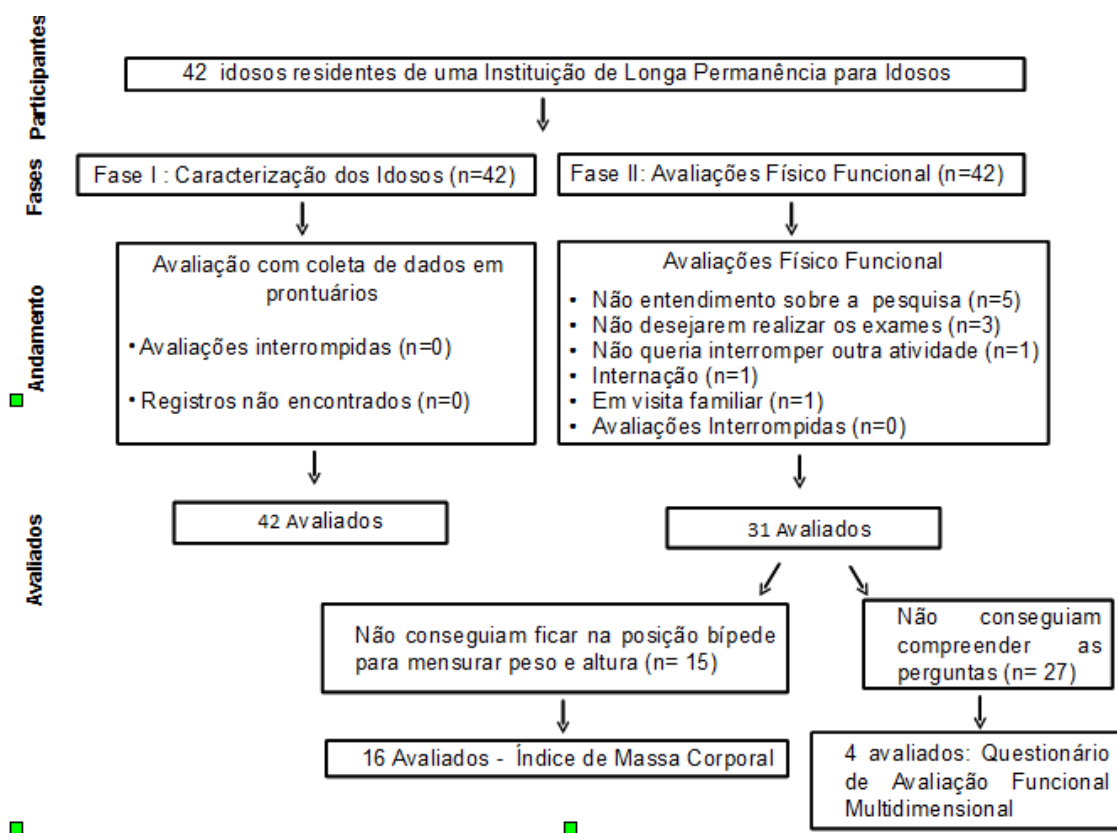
Participantes

42 idosos residentes de uma Instituição de Longa Permanência para Idosos

Fases

Fase I : Caracterização dos Idosos (n=42)

Fase II: Avaliações Físico Funcional (n=42)

Andamento

Avaliação com coleta de dados em prontuários

• Avaliações interrompidas (n=0)

• Registros não encontrados (n=0)

Avaliações Físico Funcional

• Não entendimento sobre a pesquisa (n=5)
• Não desejarem realizar os exames (n=3)
• Não queria interromper outra atividade (n=1)
• Internação (n=1)
• Em visita familiar (n=1)
• Avaliações Interrompidas (n=0)

Avaliados

42 Avaliados

31 Avaliados

Não conseguiam ficar na posição bípede para mensurar peso e altura (n= 15)

Não conseguiam compreender as perguntas (n= 27)

16 Avaliados - Índice de Massa Corporal

4 avaliados: Questionário de Avaliação Funcional Multidimensional